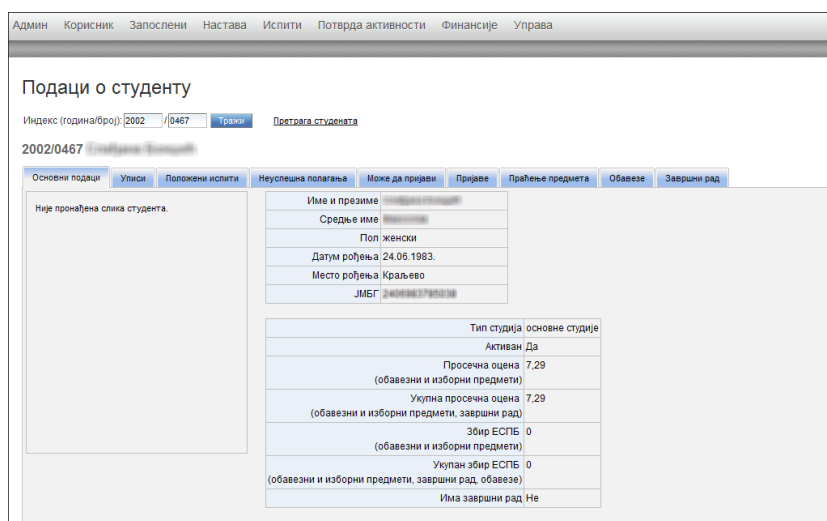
Админ Корисник Запослени Настава Испити Потврда активности Финансије Управа

Подаци о студенту

Индекс (година/број): 2002 / 0467 Тражи Претрага студената

2002/0467 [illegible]

Основни подаци | Уписи | Положени испити | Неуспешна полагања | Може да пријави | Пријаве | Праћење предмета | Обавезе | Завршни рад

Није пронађена слика студента.

| | |
|---|---|
| Име и презиме | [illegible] |
| Средње име | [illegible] |
| Пол | женски |
| Датум рођења | 24.06.1983. |
| Место рођења | Краљево |
| ЈМБГ | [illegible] |

| | |
|---|---|
| Тип студија | основне студије |
| Активан | Да |
| Просечна оцена (обавезни и изборни предмети) | 7,29 |
| Укупна просечна оцена (обавезни и изборни предмети, завршни рад) | 7,29 |
| Збир ЕСПБ (обавезни и изборни предмети) | 0 |
| Укупан збир ЕСПБ (обавезни и изборни предмети, завршни рад, обавезе) | 0 |
| Има завршни рад | Не |